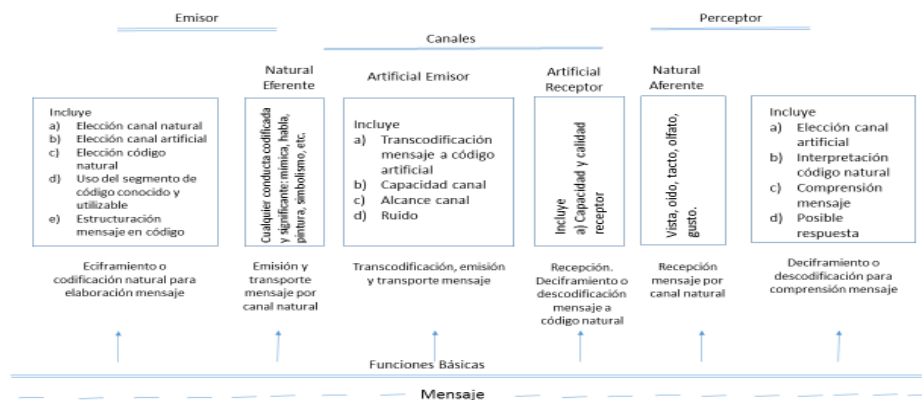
Emisor

Perceptor

Canales

Incluye
a) Elección canal natural
b) Elección canal artificial
c) Elección código natural
d) Uso del segmento de código conocido y utilizable
e) Estructuración mensaje en código

Eciframinto o codificación natural para elaboración mensaje

Natural Eferente

Cualquier conducta codificada y significante: mímica, habla, pintura, simbolismo, etc.

Emisión y transporte mensaje por canal natural

Artificial Emisor

Incluye
a) Transcodificación mensaje a código artificial
b) Capacidad canal
c) Alcance canal
d) Ruido

Transcodificación, emisión y transporte mensaje

Artificial Receptor

Incluye
a) Capacidad y calidad receptor

Recepción. Deciframiento o descodificación mensaje a código natural

Natural Aferente

Vista, oído, tacto, olfato, gusto.

Recepción mensaje por canal natural

Incluye
a) Elección canal artificial
b) Interpretación código natural
c) Comprensión mensaje
d) Posible respuesta

Deciframiento o descodificación para comprensión mensaje

Funciones Básicas

Mensaje